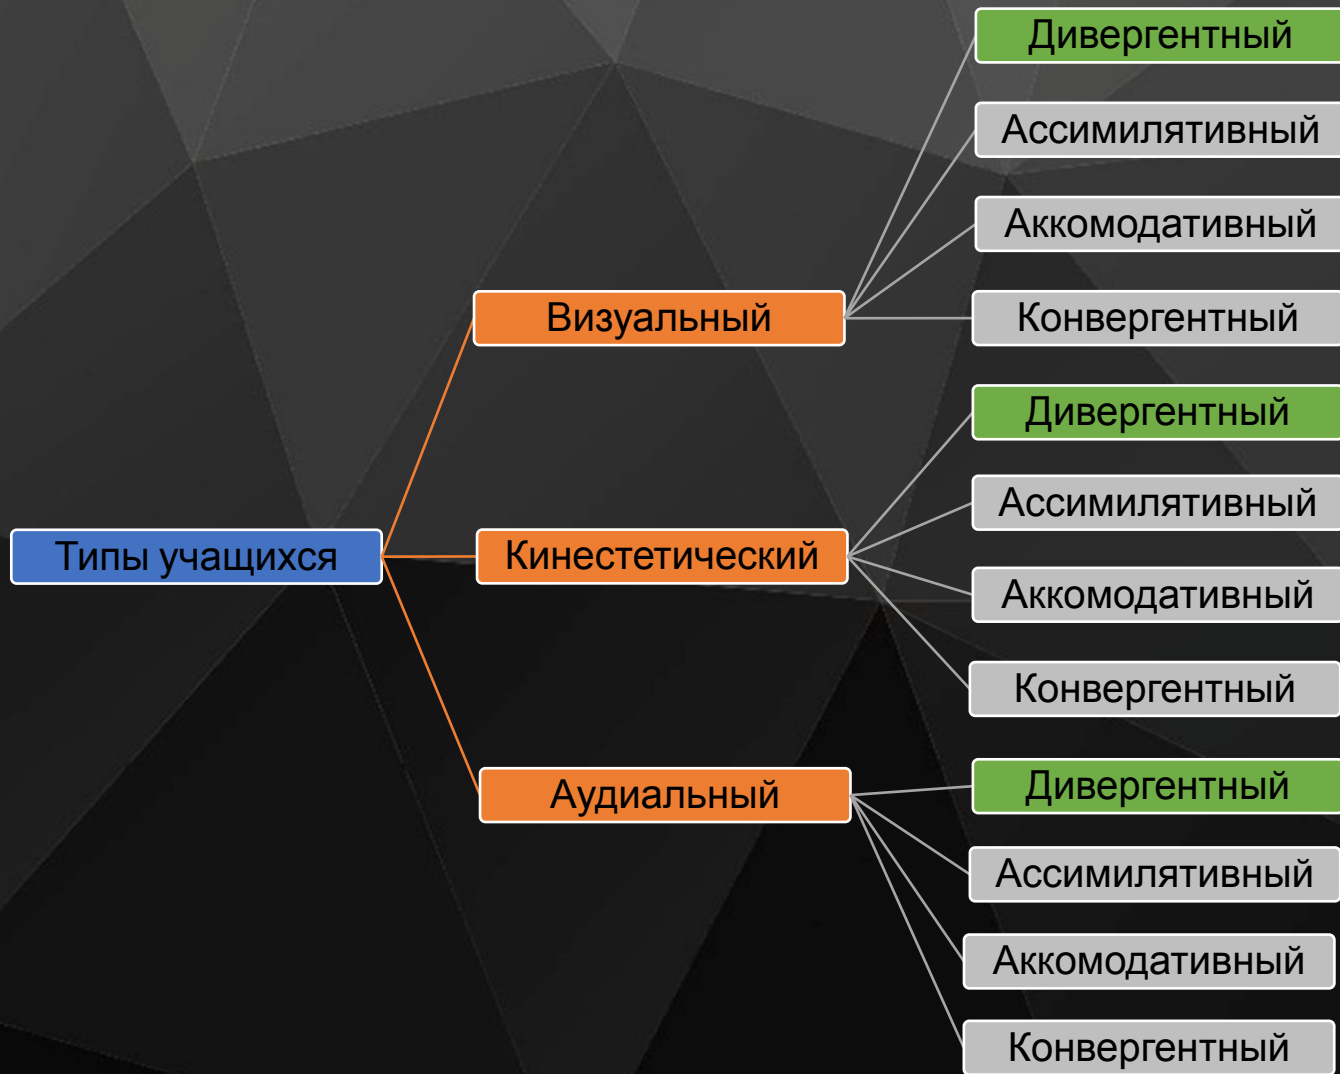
Типы учащихся

Визуальный
Дивергентный
Ассимилятивный
Аккомодативный
Конвергентный

Кинестетический
Дивергентный
Ассимилятивный
Аккомодативный
Конвергентный

Аудиальный
Дивергентный
Ассимилятивный
Аккомодативный
Конвергентный